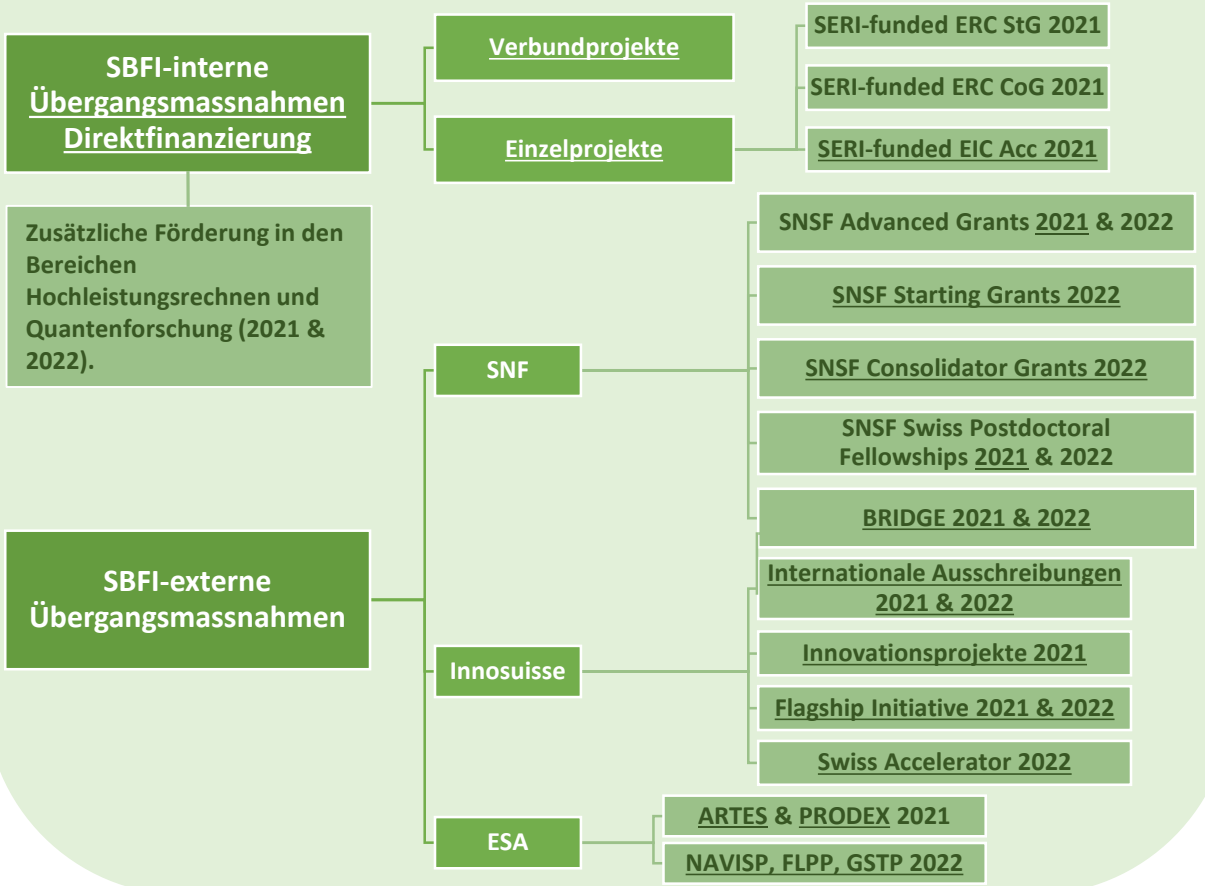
SBFI-interne Übergangsmassnahmen Direktfinanzierung

Verbundprojekte

Einzelprojekte

SERI-funded ERC StG 2021

SERI-funded ERC CoG 2021

SERI-funded EIC Acc 2021

Zusätzliche Förderung in den Bereichen Hochleistungsrechnen und Quantenforschung (2021 & 2022).

SBFI-externe Übergangsmassnahmen

SNF

SNSF Advanced Grants 2021 & 2022

SNSF Starting Grants 2022

SNSF Consolidator Grants 2022

SNSF Swiss Postdoctoral Fellowships 2021 & 2022

BRIDGE 2021 & 2022

Innosuisse

Internationale Ausschreibungen 2021 & 2022

Innovationsprojekte 2021

Flagship Initiative 2021 & 2022

Swiss Accelerator 2022

ESA

ARTES & PRODEX 2021

NAVISP, FLPP, GSTP 2022